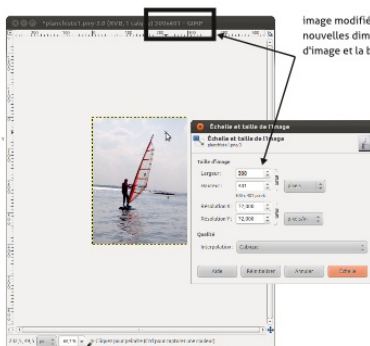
*planfoto1.png-3.0 (RVB, 1 calque) 300x401 – GIMP

image modifié
nouvelles dim
d'image et la b

Échelle et taille de l'image

Échelle et taille de l'image
planfoto1.png-3

Taille d'image
Largeur : 300
Hauteur : 401
300 × 401 pixels
Résolution X : 72,000
Résolution Y : 72,000
pixels
pixels/in

Qualité
Interpolation : Cubique

Aide
Réinitialiser
Annuler
Échelle

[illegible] Cliquer pour préférer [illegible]